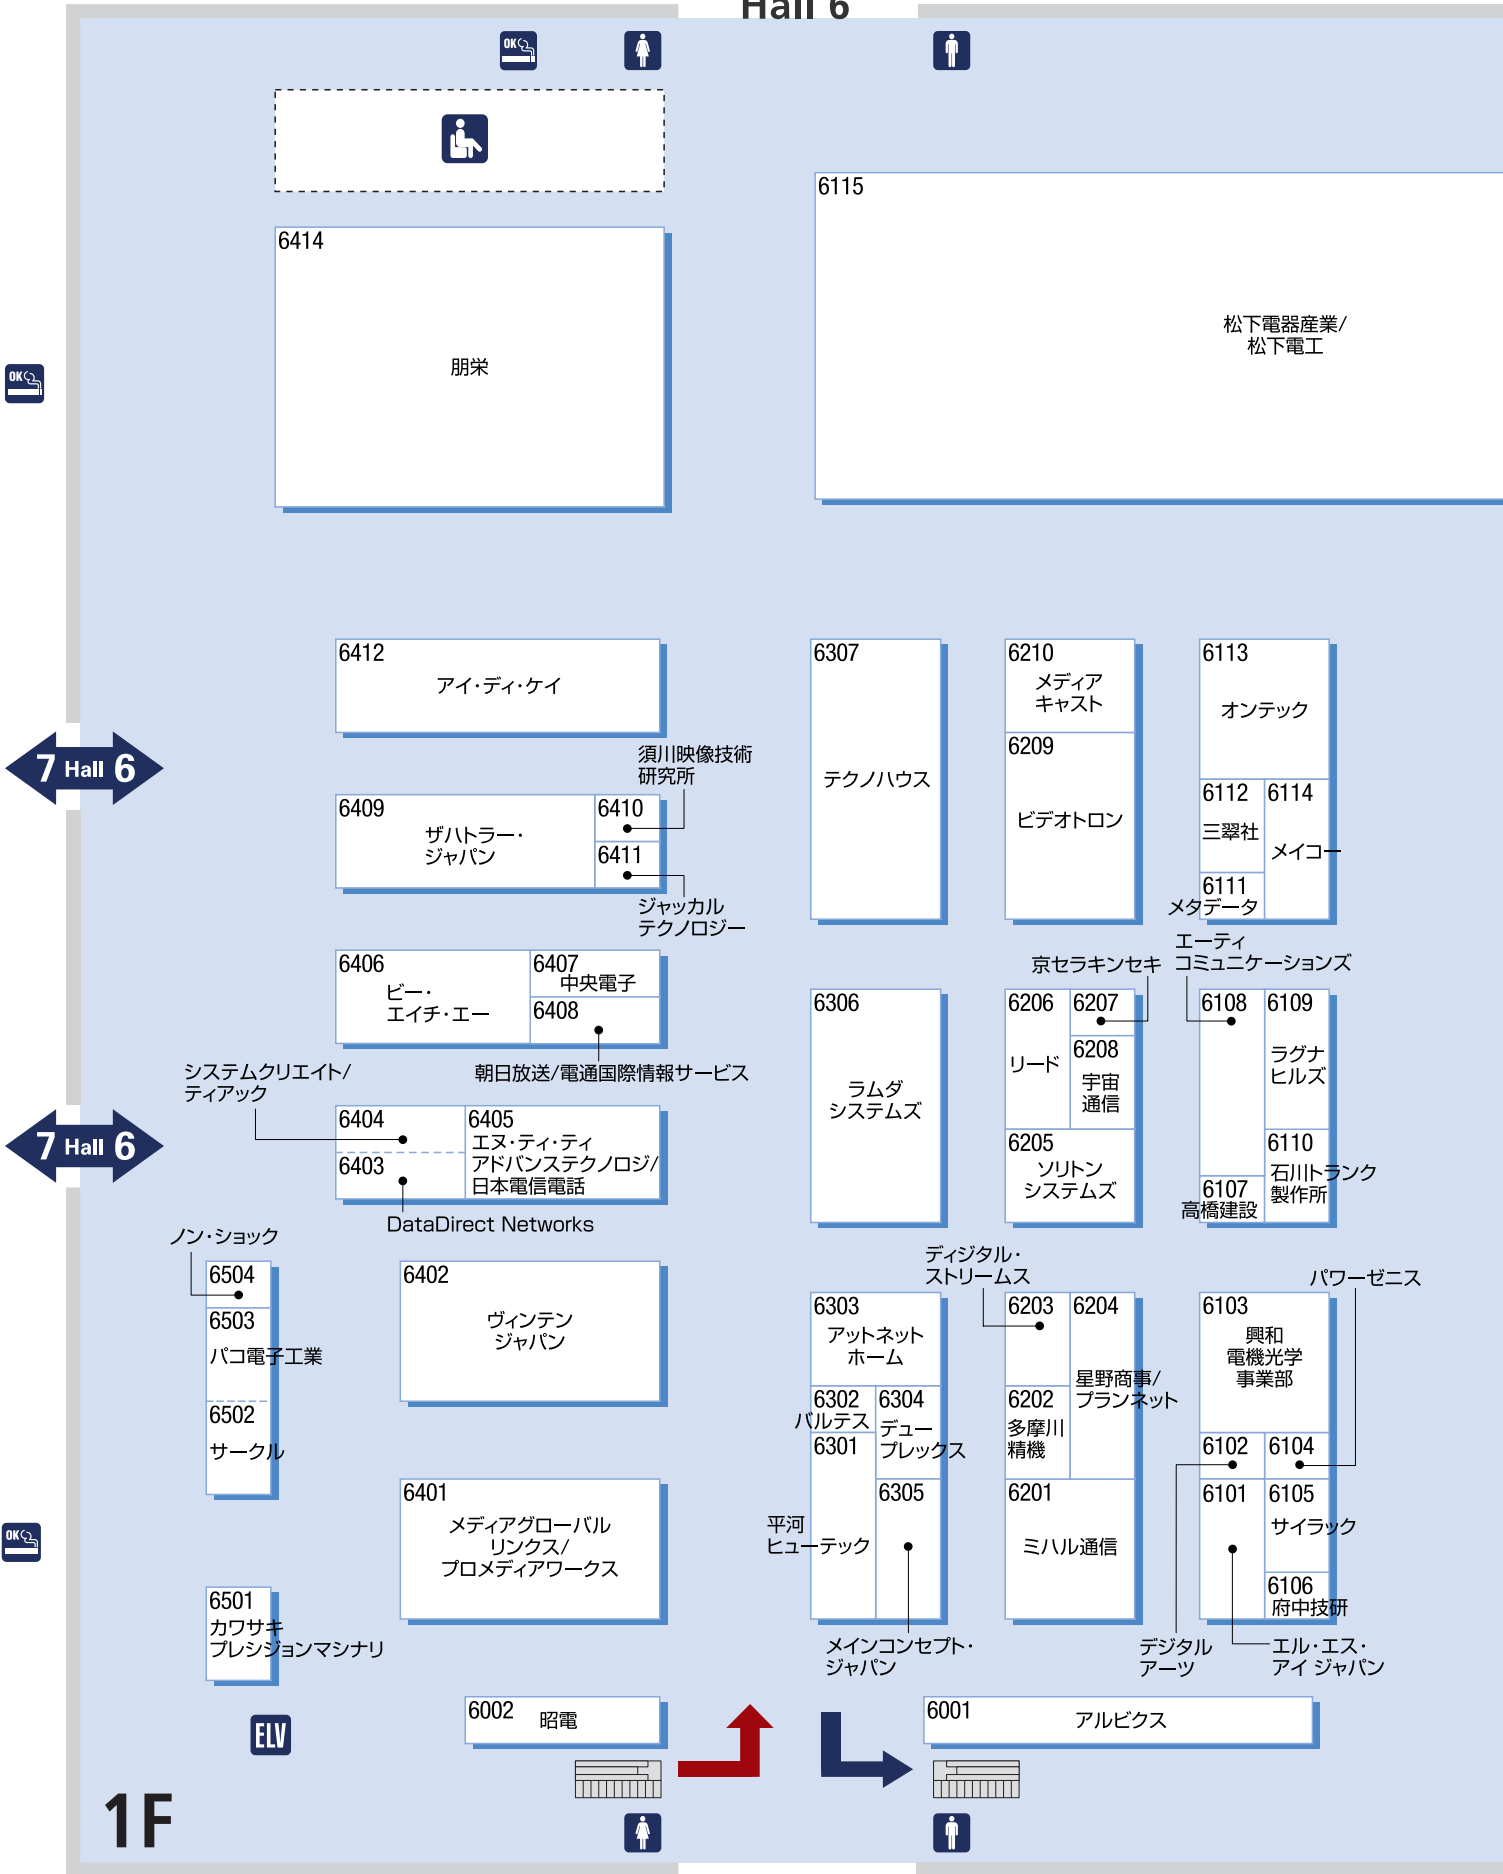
Hall 6

OK

OK

6414
朋栄

6115
松下電器産業/松下電工

6412
アイ・ディ・ケイ

7 Hall 6

須川映像技術研究所

6409
ザハトラー・ジャパン

6410

6411

ジャッカルテクノロジー

6406
ビー・エイチ・エー

6407
中央電子

6408

朝日放送/電通国際情報サービス

システムクリエイト/ティアック

7 Hall 6

6404

6403

6405
エヌ・ティ・ティアドバンステクノロジ/日本電信電話

DataDirect Networks

6307
テクノハウス

6210
メディアキャスト

6209
ビデオトロン

6113
オンテック

6112
三翠社

6114
メイコー

6111
メタデータ

エーティコミュニケーションズ

京セラキンセキ

6306
ラムダシステムズ

6206
リード

6207

6208
宇宙通信

6205
ソリトンシステムズ

6108

6109
ラグナヒルズ

6110
石川トランク製作所

6107
高橋建設

ノン・ショック

6504

6503
パコ電子工業

6502
サークル

6402
ヴィンテンジャパン

ディジタル・ストリームス

6303
アットネットホーム

6302
バルテス

6304
デュープレックス

6301

6305

平河ヒューテック

6203

6204
星野商事/プランネット

6202
多摩川精機

6201
ミハル通信

パワーゼニス

6103
興和電機光学事業部

6102

6104

6101

6105
サイラック

6106
府中技研

OK

6501
カワサキプレシジョンマシナリ

6401
メディアグローバルリンクス/プロメディアワークス

メインコンセプト・ジャパン

デジタルアーツ

エル・エス・アイ ジャパン

ELV

6002
昭電

6001
アルビクス

1F